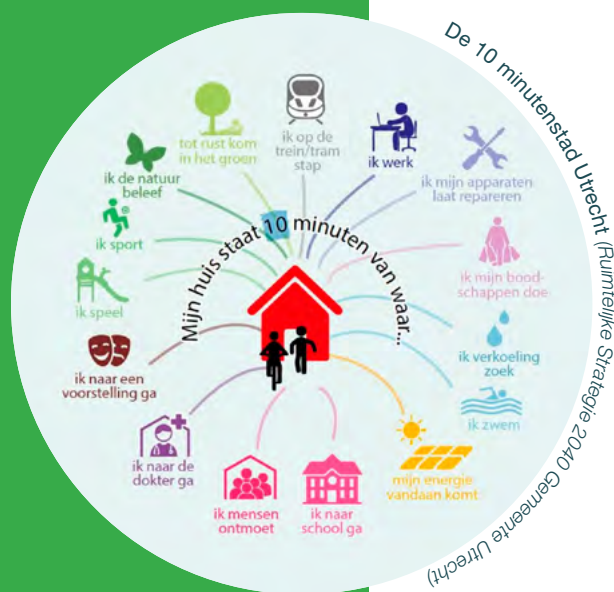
De 10 minutenstad Utrecht (Ruimtelijke Strategie 2040 Gemeente Utrecht)

Mijn huis staat 10 minuten van waar...

tot rust kom in het groen

ik op de trein/tram stap

ik werk

ik mijn apparaten laat repareren

ik de natuur beleef

ik sport

ik mijn boodschappen doe

ik speel

ik verkoeling zoek

ik naar een voorstelling ga

ik zwem

ik naar de dokter ga

mijn energie vandaan komt

ik mensen ontmoet

ik naar school ga